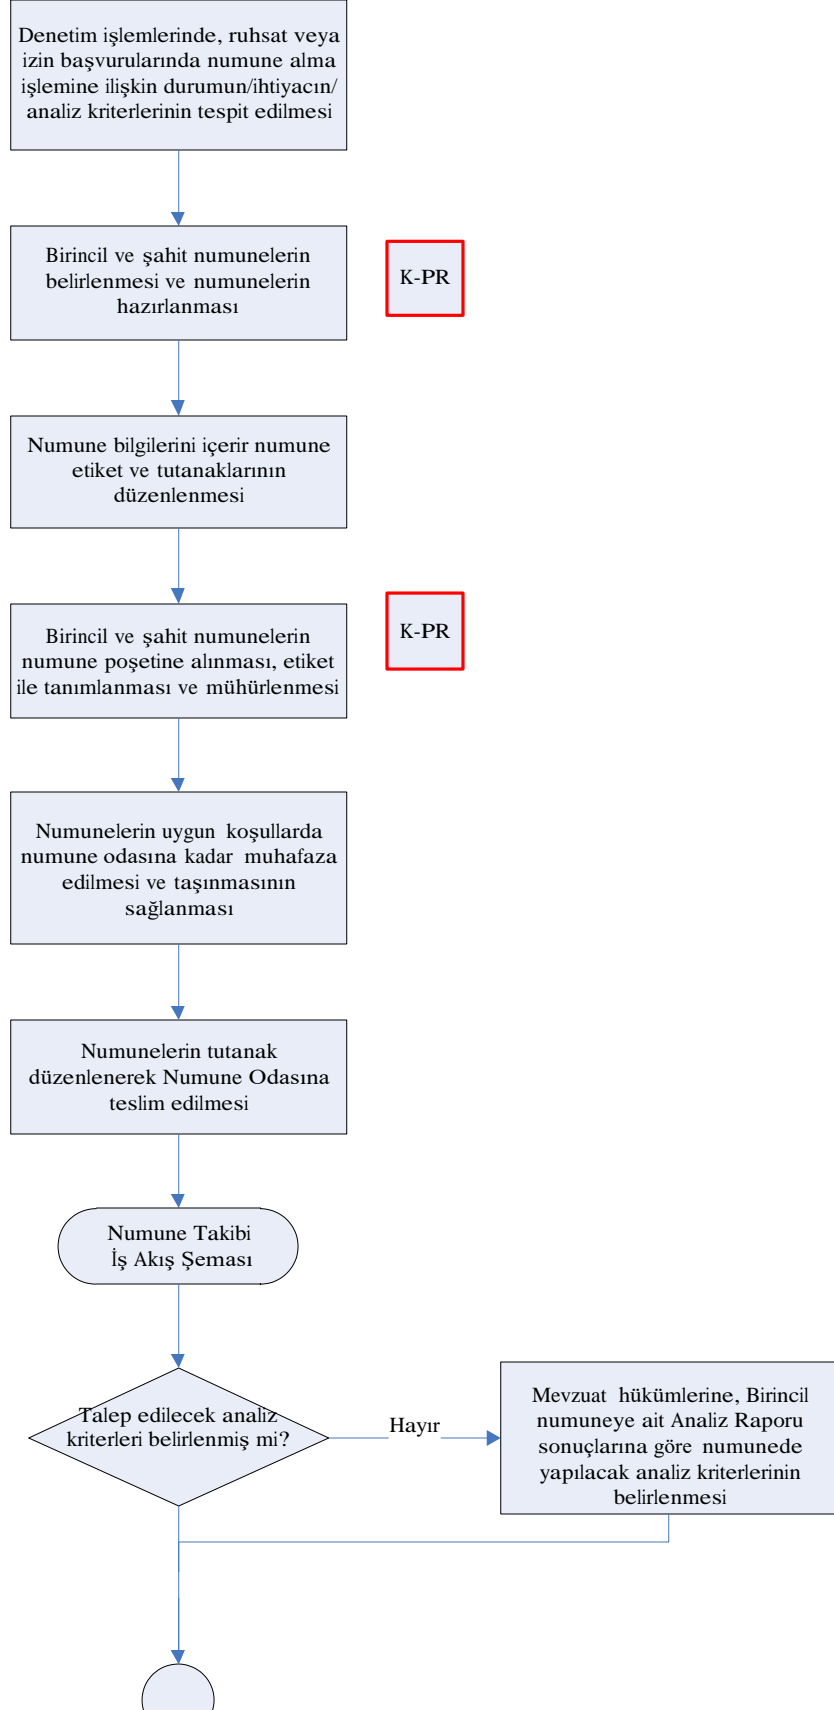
Denetim işlemlerinde, ruhsat veya izin başvurularında numune alma işlemine ilişkin durumun/ihtiyacın/ analiz kriterlerinin tespit edilmesi

Birincil ve şahit numunelerin belirlenmesi ve numunelerin hazırlanması

K-PR

Numune bilgilerini içerir numune etiket ve tutanaklarının düzenlenmesi

Birincil ve şahit numunelerin numune poşetine alınması, etiket ile tanımlanması ve mühürlenmesi

K-PR

Numunelerin uygun koşullarda numune odasına kadar muhafaza edilmesi ve taşınmasının sağlanması

Numunelerin tutanak düzenlenerek Numune Odasına teslim edilmesi

Numune Takibi İş Akış Şeması

Talep edilecek analiz kriterleri belirlenmiş mi?

Hayır

Mevzuat hükümlerine, Birincil numuneye ait Analiz Raporu sonuçlarına göre numunede yapılacak analiz kriterlerinin belirlenmesi